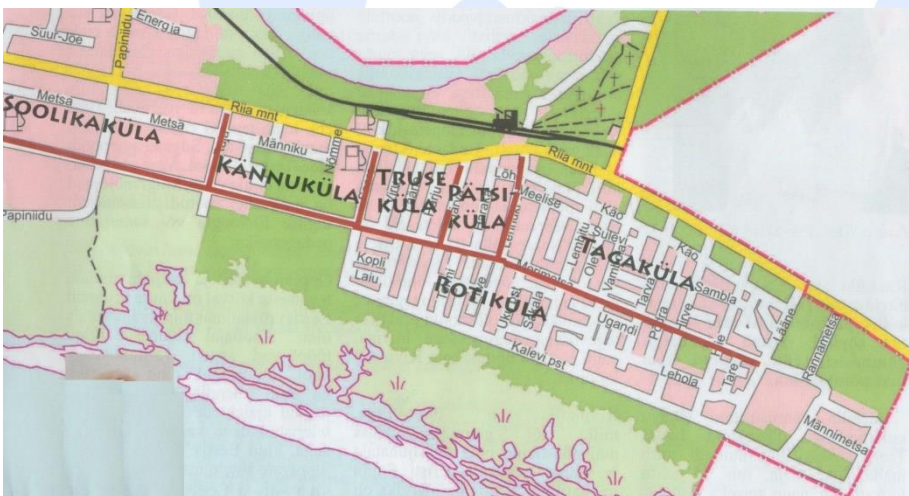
Suur-Joe
Papiniidu
Energia
Metsa
Metsa
Riia mnt
Riia mnt
SOOLIKAKÜLA
Männiku
Nõmme
KÄNNUKÜLA
TRUSE KÜLA
PÄTSI KÜLA
Lõh
Meelise
Kao
Kao
Sulevi
Lembitu
Olev
Vambola
TAGAKÜLA
Sambla
Papiniidu
Kopli
Laiu
Marama
ROTIKÜLA
Ugandi
Tarva
Pärna
Ilve
Kalevi pst
Lehola
Tare
Lääne
Rannametsa
Männimetsa